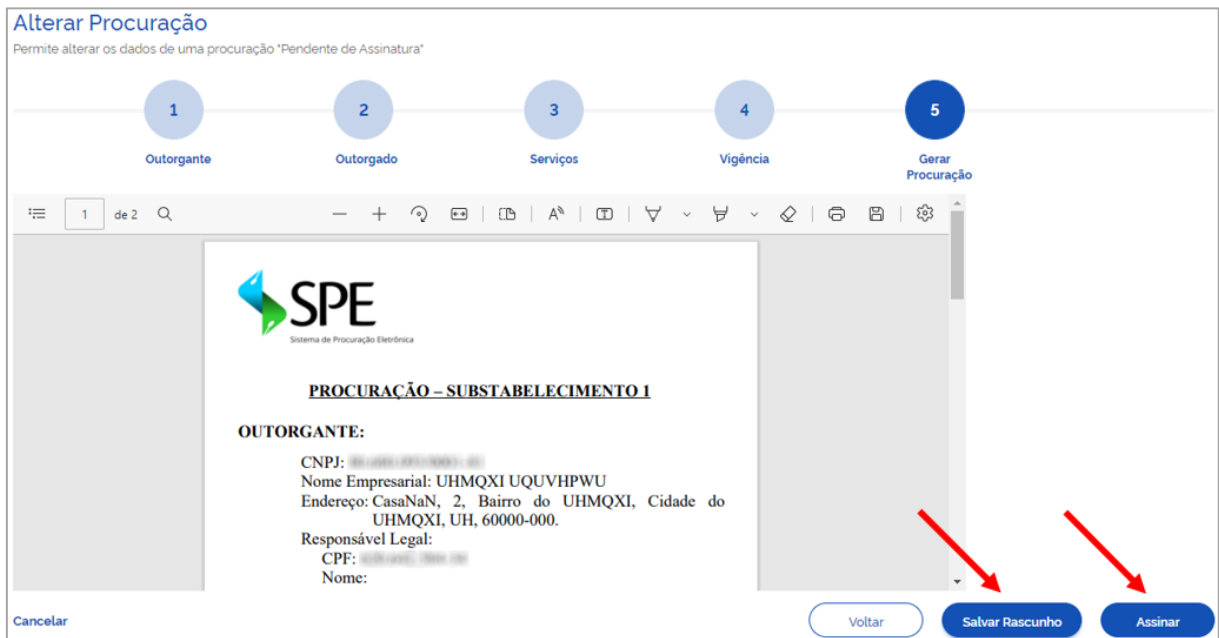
Alterar Procuração

Permite alterar os dados de uma procuração "Pendente de Assinatura"

1
Outorgante

2
Outorgado

3
Serviços

4
Vigência

5
Gerar Procuração

1 de 2

SPE
Sistema de Procuração Eletrônica

PROCURAÇÃO – SUBSTABELECIMENTO 1

OUTORGANTE:

CNPJ: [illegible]
Nome Empresarial: UHMQXI UQUVHPWU
Endereço: CasaNaN, 2, Bairro do UHMQXI, Cidade do UHMQXI, UH, 60000-000.
Responsável Legal:
CPF: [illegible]
Nome:

Cancelar

Voltar

Salvar Rascunho

Assinar